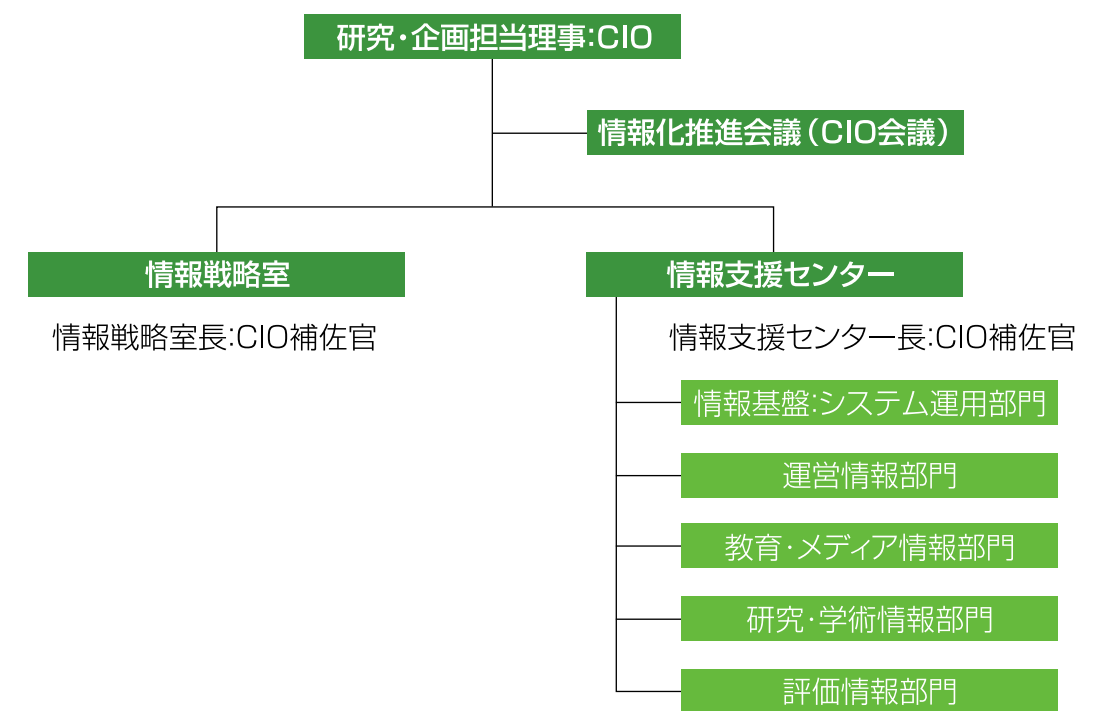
研究・企画担当理事:CIO

情報化推進会議（CIO会議）

情報戦略室

情報戦略室長:CIO補佐官

情報支援センター

情報支援センター長:CIO補佐官

情報基盤:システム運用部門

運営情報部門

教育・メディア情報部門

研究・学術情報部門

評価情報部門